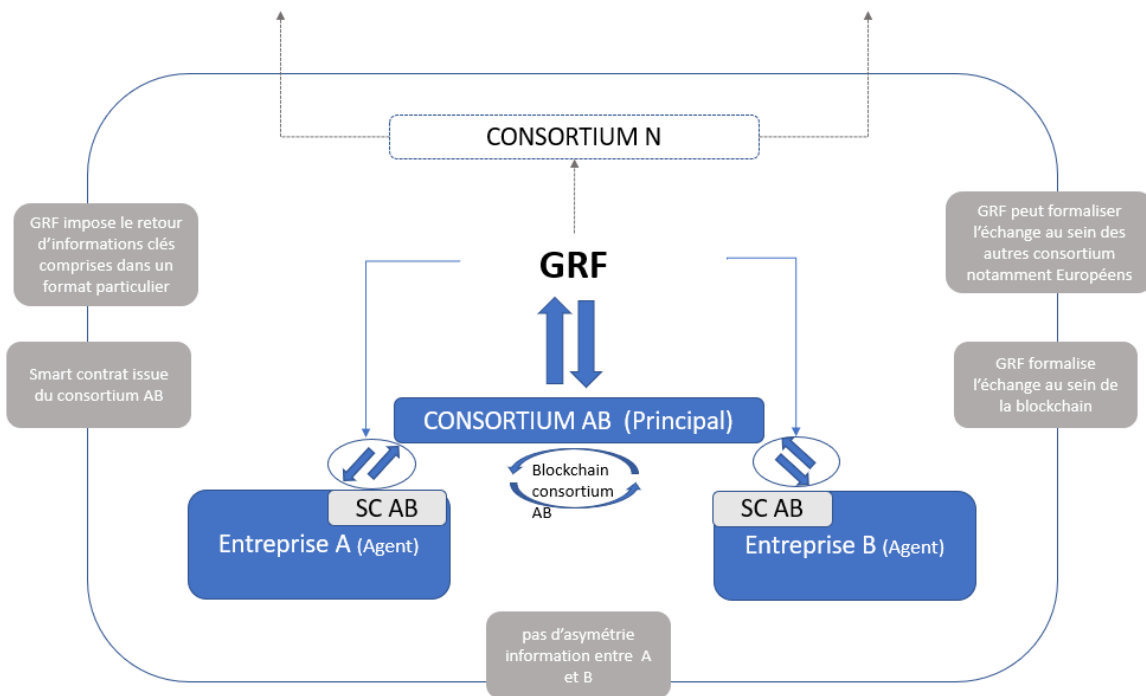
CONSORTIUM N

GRF impose le retour d'informations clés comprises dans un format particulier

GRF peut formaliser l'échange au sein des autres consortium notamment Européens

GRF

Smart contrat issue du consortium AB

GRF formalise l'échange au sein de la blockchain

CONSORTIUM AB (Principal)

Blockchain consortium AB

SC AB

Entreprise A (Agent)

SC AB

Entreprise B (Agent)

pas d'asymétrie information entre A et B